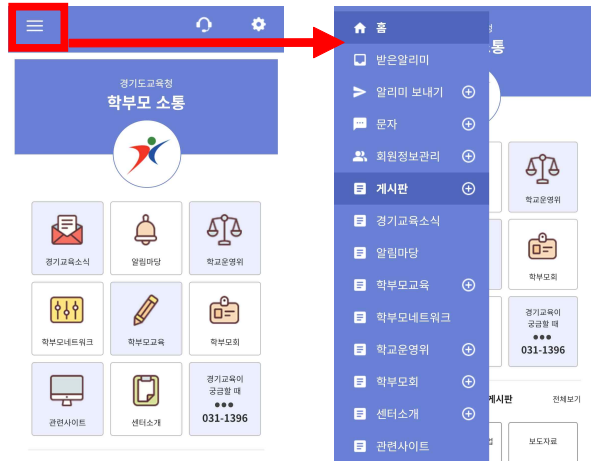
경기도교육청
학부모 소통

경기교육소식
알림마당
학교운영위
학부모네트워크
학부모교육
학부모회
관련사이트
센터소개
경기교육이 궁금할 때
●●●
031-1396

홈
받은알리미
알리미 보내기
문자
회원정보관리
게시판
경기교육소식
알림마당
학부모교육
학부모네트워크
학교운영위
학부모회
센터소개
관련사이트

소통
학교운영위
학부모회
경기교육이 궁금할 때
●●●
031-1396
게시판
전체보기
보도자료